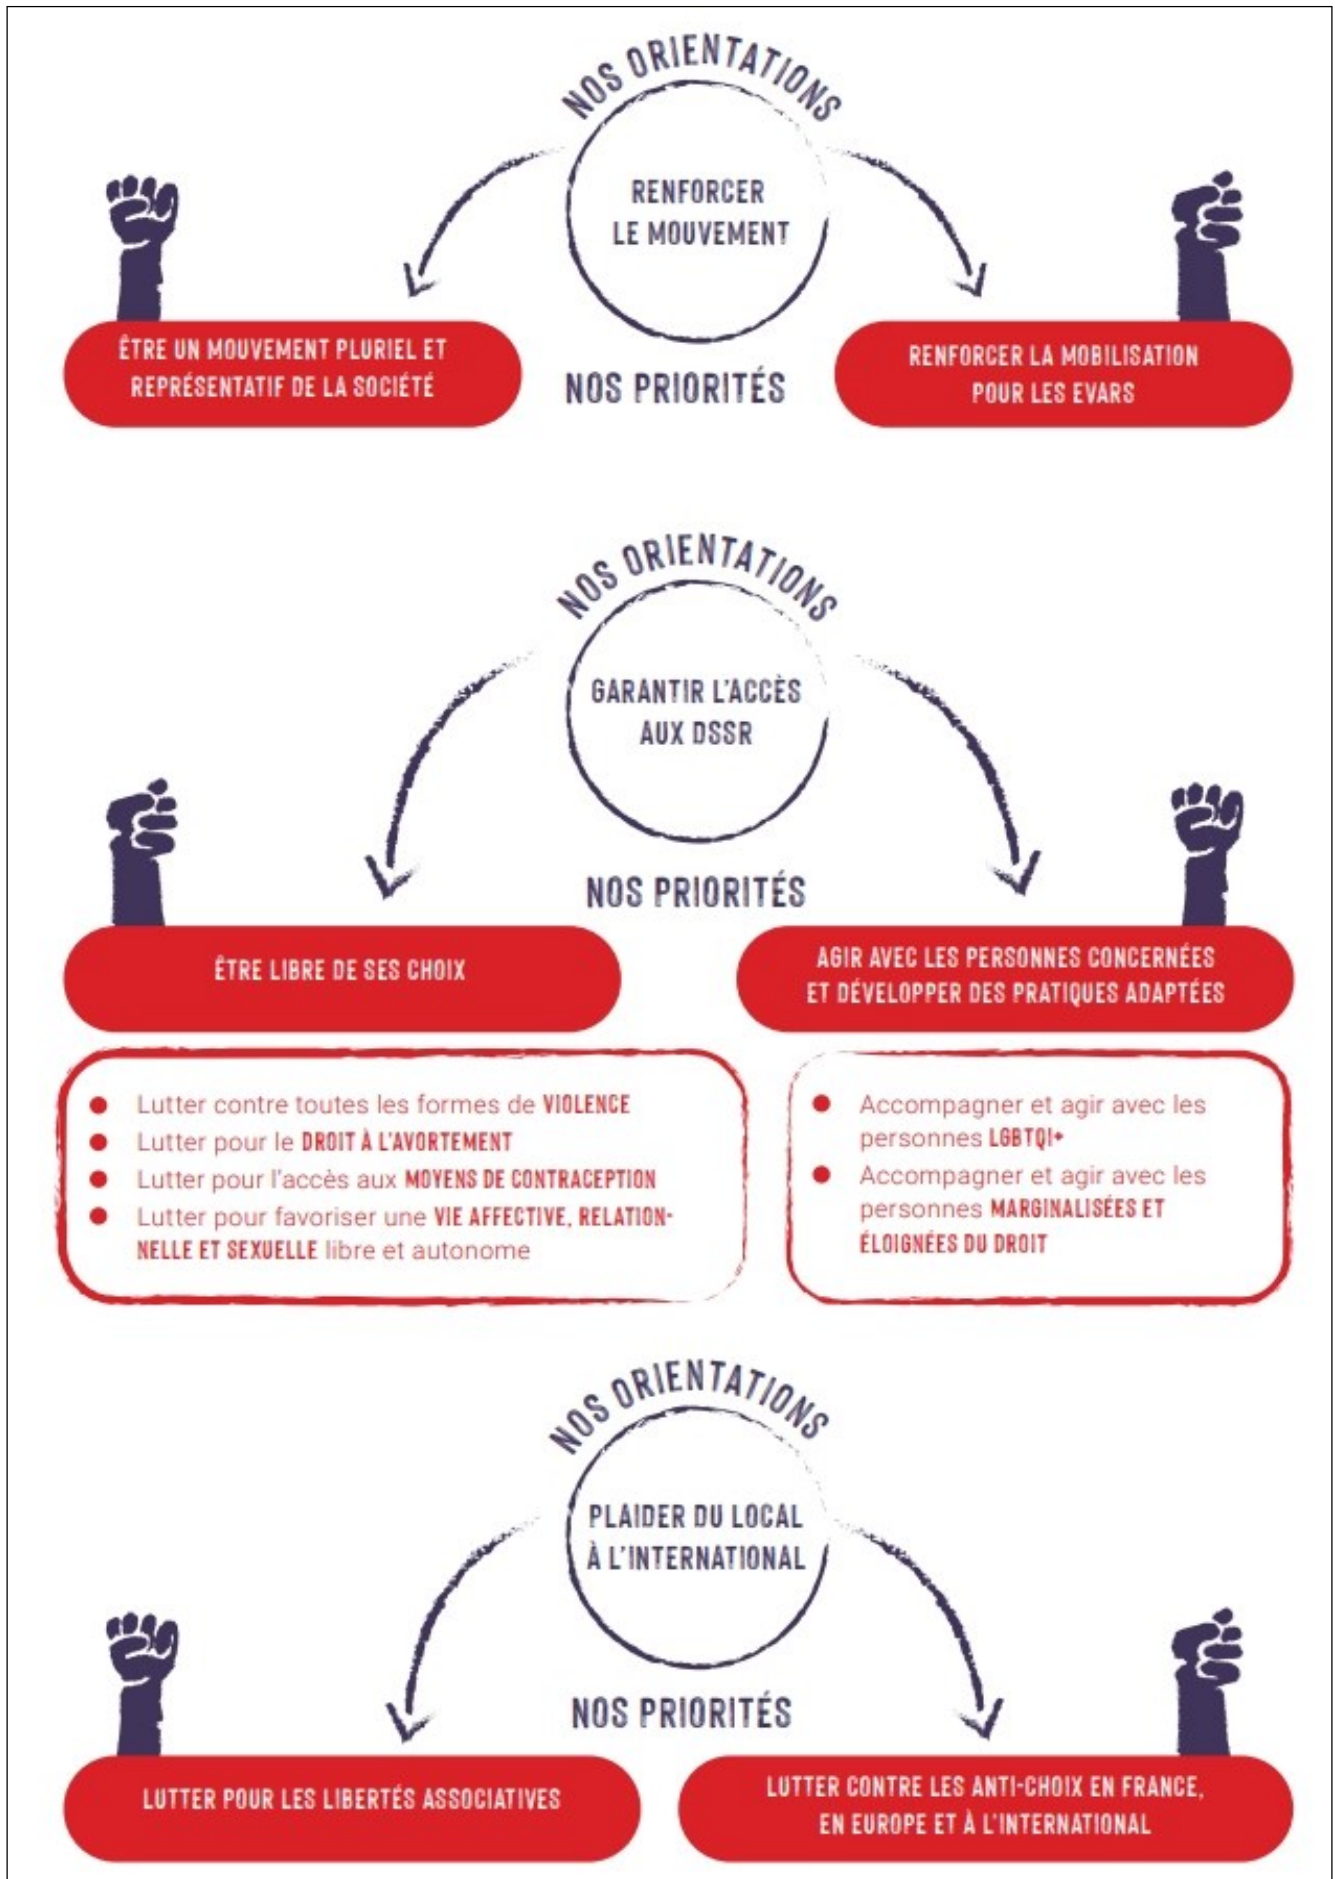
NOS ORIENTATIONS

RENFORCER LE MOUVEMENT

ÊTRE UN MOUVEMENT PLURIEL ET REPRÉSENTATIF DE LA SOCIÉTÉ

NOS PRIORITÉS

RENFORCER LA MOBILISATION POUR LES EVARS

NOS ORIENTATIONS

GARANTIR L'ACCÈS AUX DSSR

NOS PRIORITÉS

ÊTRE LIBRE DE SES CHOIX

AGIR AVEC LES PERSONNES CONCERNÉES ET DÉVELOPPER DES PRATIQUES ADAPTÉES

- Lutter contre toutes les formes de VIOLENCE
- Lutter pour le DROIT À L'AVORTEMENT
- Lutter pour l'accès aux MOYENS DE CONTRACEPTION
- Lutter pour favoriser une VIE AFFECTIVE, RELATIONNELLE ET SEXUELLE libre et autonome

- Accompagner et agir avec les personnes LGBTQI+
- Accompagner et agir avec les personnes MARGINALISÉES ET ÉLOIGNÉES DU DROIT

NOS ORIENTATIONS

PLAIDER DU LOCAL À L'INTERNATIONAL

NOS PRIORITÉS

LUTTER POUR LES LIBERTÉS ASSOCIATIVES

LUTTER CONTRE LES ANTI-CHOIX EN FRANCE, EN EUROPE ET À L'INTERNATIONAL